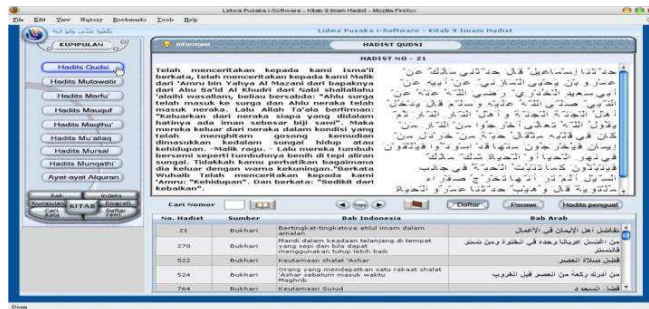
Lidwa Pusaka i-Software - Kitab 9 Imam Hadist - Mozilla Firefox

File Edit View History Bookmarks Tools Help

Lidwa Pusaka i-Software - Kitab 9 Imam Hadist

KUMPULAN

Informasi

HADIST QUDSI

Hadits Qudsi

Hadits Mutowatir

Hadits Marfu'

Hadits Mauquf

Hadits Maqthu'

Hadits Mu'allaq

Hadits Mursal

Hadits Munqathi'

Ayat-ayat Alquran

HADIST NO - 21

Telah menceritakan kepada kami Isma'il berkata, telah menceritakan kepada kami Malik dari 'Amru bin Yahya Al Mazani dari bapaknya dari Abu Sa'id Al Khudri dari Nabi shallallahu 'alaihi wasallam, beliau bersabda: "Ahlu surga telah masuk ke surga dan Ahlu neraka telah masuk neraka. Lalu Allah Ta'ala berfirman: "Keluarkan dari neraka siapa yang didalam hatinya ada iman sebesar biji sawi". Maka mereka keluar dari neraka dalam kondisi yang telah menghitam gosong kemudian dimasukkan kedalam sungai hidup atau kehidupan. -Malik ragu. - Lalu mereka tumbuh bersemi seperti tumbuhnya benih di tepi aliran sungai. Tidakkah kamu perhatikan bagaimana dia keluar dengan warna kekuningan."Berkata Wuhaib: Telah menceritakan kepada kami 'Amru: "Kehidupan". Dan berkata: "Sedikit dari kebaikan".

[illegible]

Cari Nomor

Daftar

Perawi

Hadits penguat

KITAB

| No. Hadist | Sumber | Bab Indonesia | Bab Arab |
|---|---|---|---|
| 21 | Bukhari | Bertingkat-tingkatnya ahlul iman dalam amalan | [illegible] |
| 270 | Bukhari | Mandi dalam keadaan telanjang di tempat yang sepi dan bila dapat menggunakan tutup lebih baik | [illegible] |
| 522 | Bukhari | Keutamaan shalat 'Ashar | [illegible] |
| 524 | Bukhari | Orang yang mendapatkan satu rakaat shalat 'Ashar sebelum masuk waktu Maghrib | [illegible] |
| 764 | Bukhari | Keutamaan Sujud | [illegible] |

Done